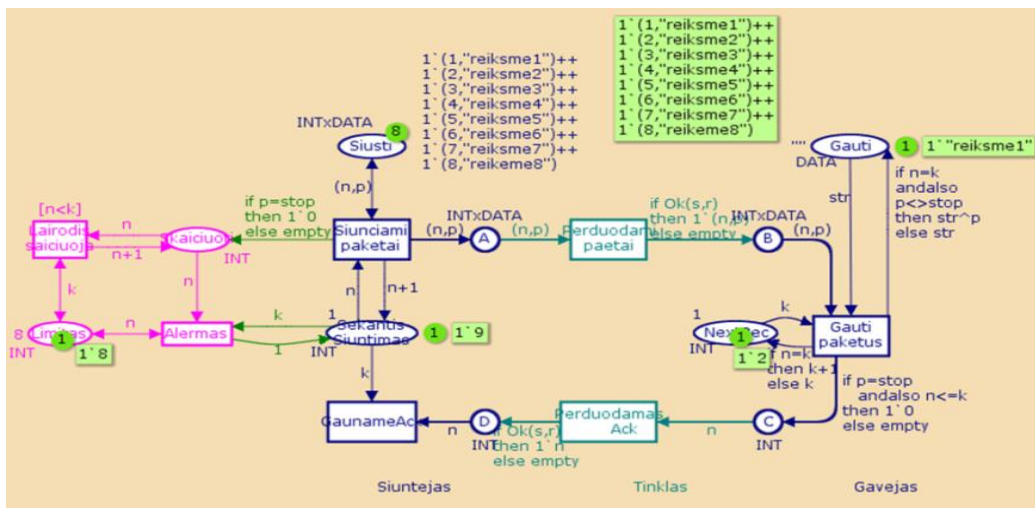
1`(1,"reiksme1")++
1`(2,"reiksme2")++
1`(3,"reiksme3")++
1`(4,"reiksme4")++
1`(5,"reiksme5")++
1`(6,"reiksme6")++
1`(7,"reiksme7")++
1`(8,"reikeme8")

1`(1,"reiksme1")++
1`(2,"reiksme2")++
1`(3,"reiksme3")++
1`(4,"reiksme4")++
1`(5,"reiksme5")++
1`(6,"reiksme6")++
1`(7,"reiksme7")++
1`(8,"reikeme8")

INTxDATA
8
Siusti
(n,p)
"" Gauti
DATA
1 1`"reiksme1"
str
if n=k andalso p<>stop then str^p else str
[n<k]
Laikrodis skaiciuoja
n
n+1
Skaiciuoti
INT
if p=stop then 1`0 else empty
Siunciami paketai
INTxDATA
(n,p)
A
(n,p)
Perduodami paetai
if Ok(s,r) then 1`(n,p) else empty
INTxDATA
B
(n,p)
k
n
8 Limitas
INT
1
1`8
n
Alermas
k
1
1
n
n+1
Sekantis Siuntimas
INT
1 1`9
k
NextRec
INT
1
1`2
if n=k then k+1 else k
Gauti paketus
if p=stop andalso n<=k then 1`0 else empty
GaunameAck
n
D
INT
if Ok(s,r) then 1`n else empty
Perduodamas Ack
n
C
INT
Siuntejas
Tinklas
Gavejas